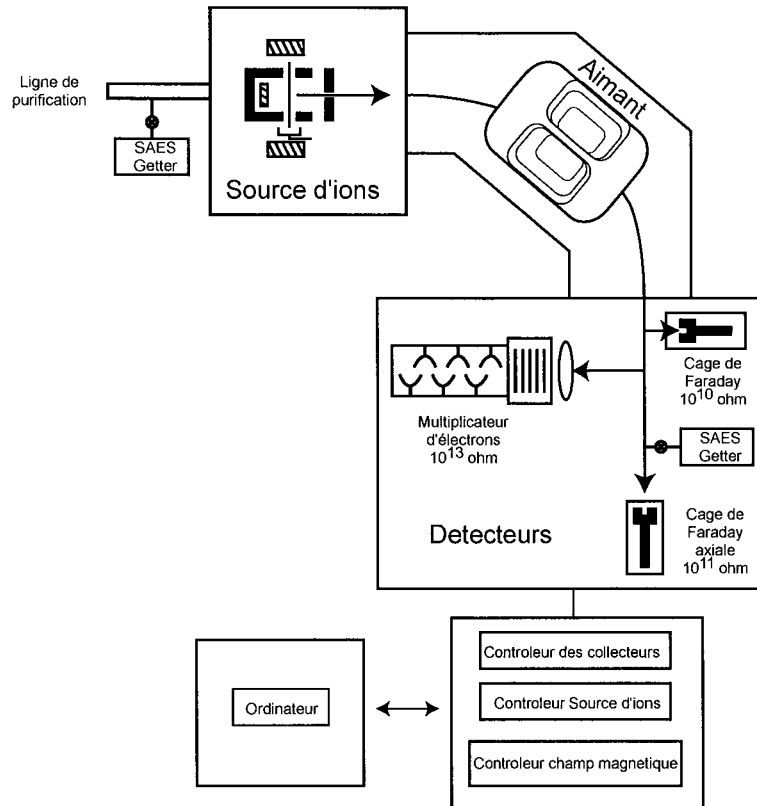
Ligne de purification

SAES Getter

Source d'ions

Aimant

Cage de Faraday $10^{10}$ ohm

Multiplicateur d'électrons $10^{13}$ ohm

SAES Getter

Detecteurs

Cage de Faraday axiale $10^{11}$ ohm

Ordinateur

Controleur des collecteurs

Controleur Source d'ions

Controleur champ magnetique